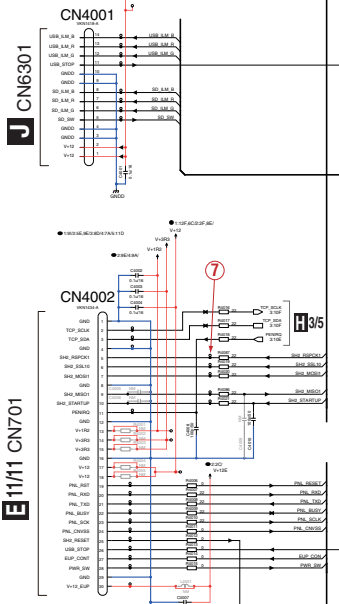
CN4001

J CN6301

USB_ILM_B
USB_ILM_R
USB_ILM_G
USB_STOP
GNDD
GNDD
SD_ILM_G
SD_ILM_R
SD_ILM_B
SD_SW
GNDD
GNDD
V+12
V+12

USB_ILM_B
USB_ILM_R
USB_ILM_G
SD_ILM_G
SD_ILM_R
SD_ILM_B
SD_SW

GNDD

V+12

V+3R3

V+1R2

7

CN4002

E 11/11 CN701

GND
TCP_SCLK
TCP_SDA
GND
SH2_RSPCK1
SH2_SSL10
SH2_MOSI1
GND
SH2_MISO1
SH2_STARTUP
PENIRQ
GND
V+1R2
V+3R3
V+3R3
GND
V+12
V+12
GND
PNL_RST
PNL_RXD
PNL_TXD
PNL_BUSY
PNL_SCK
PNL_CNVSS
SH2_RESET
USB_STOP
EUP_CONT
PWR_SW
GND
V+12_EUP

TCP_SCLK
TCP_SDA
PENIRQ

H 3/5

SH2_RSPCK1
SH2_SSL10
SH2_MOSI1
SH2_MISO1
SH2_STARTUP

V+12E

PNL_RESET
PNL_RXD
PNL_TXD
PNL_BUSY
PNL_SCLK
PNL_CNVSS
EUP_CON
PWR_SW